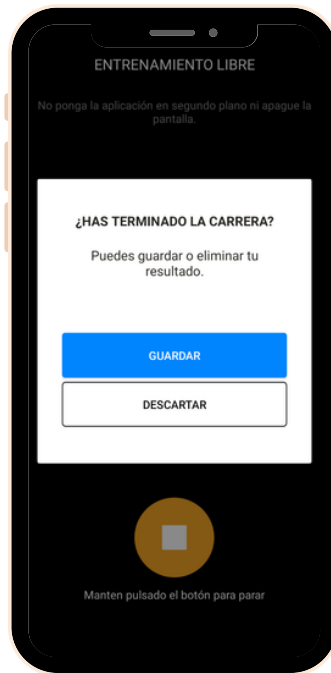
ENTRENAMIENTO LIBRE

No ponga la aplicación en segundo plano ni apague la pantalla.

¿HAS TERMINADO LA CARRERA?

Puedes guardar o eliminar tu resultado.

GUARDAR

DESCARTAR

Manten pulsado el botón para parar